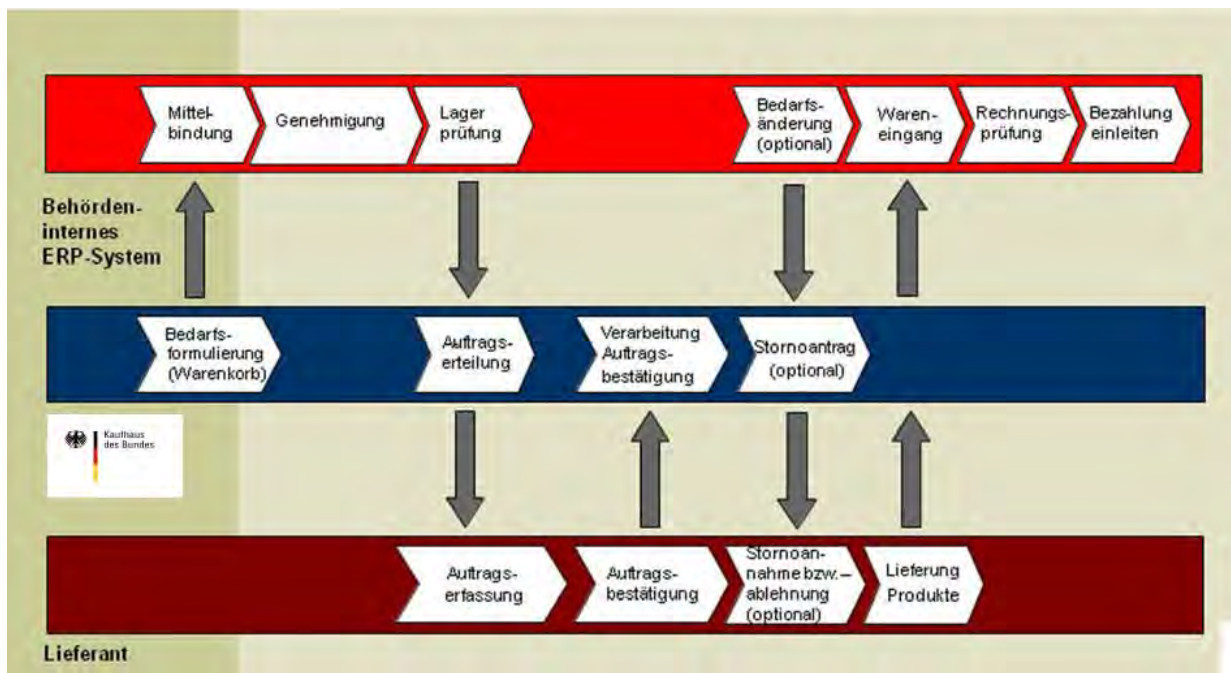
Mittelbindung

Genehmigung

Lager prüfung

Bedarfsänderung (optional)

Wareneingang

Rechnungsprüfung

Bezahlung einleiten

Behörden-internes ERP-System

Bedarfsformulierung (Warenkorb)

Auftragserteilung

Verarbeitung Auftragsbestätigung

Stornoantrag (optional)

Kaufhaus des Bundes

Auftragserfassung

Auftragsbestätigung

Stornoannahme bzw.– ablehnung (optional)

Lieferung Produkte

Lieferant